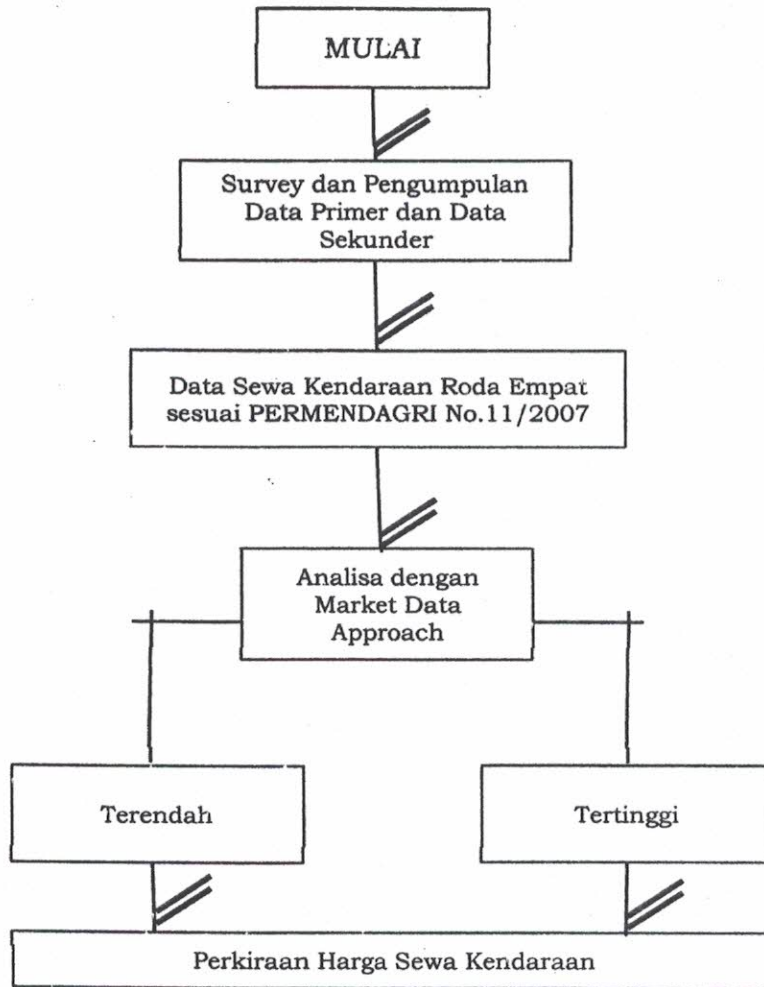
MULAI

Survey dan Pengumpulan Data Primer dan Data Sekunder

Data Sewa Kendaraan Roda Empat sesuai PERMENDAGRI No.11/2007

Analisa dengan Market Data Approach

Terendah

Tertinggi

Perkiraan Harga Sewa Kendaraan